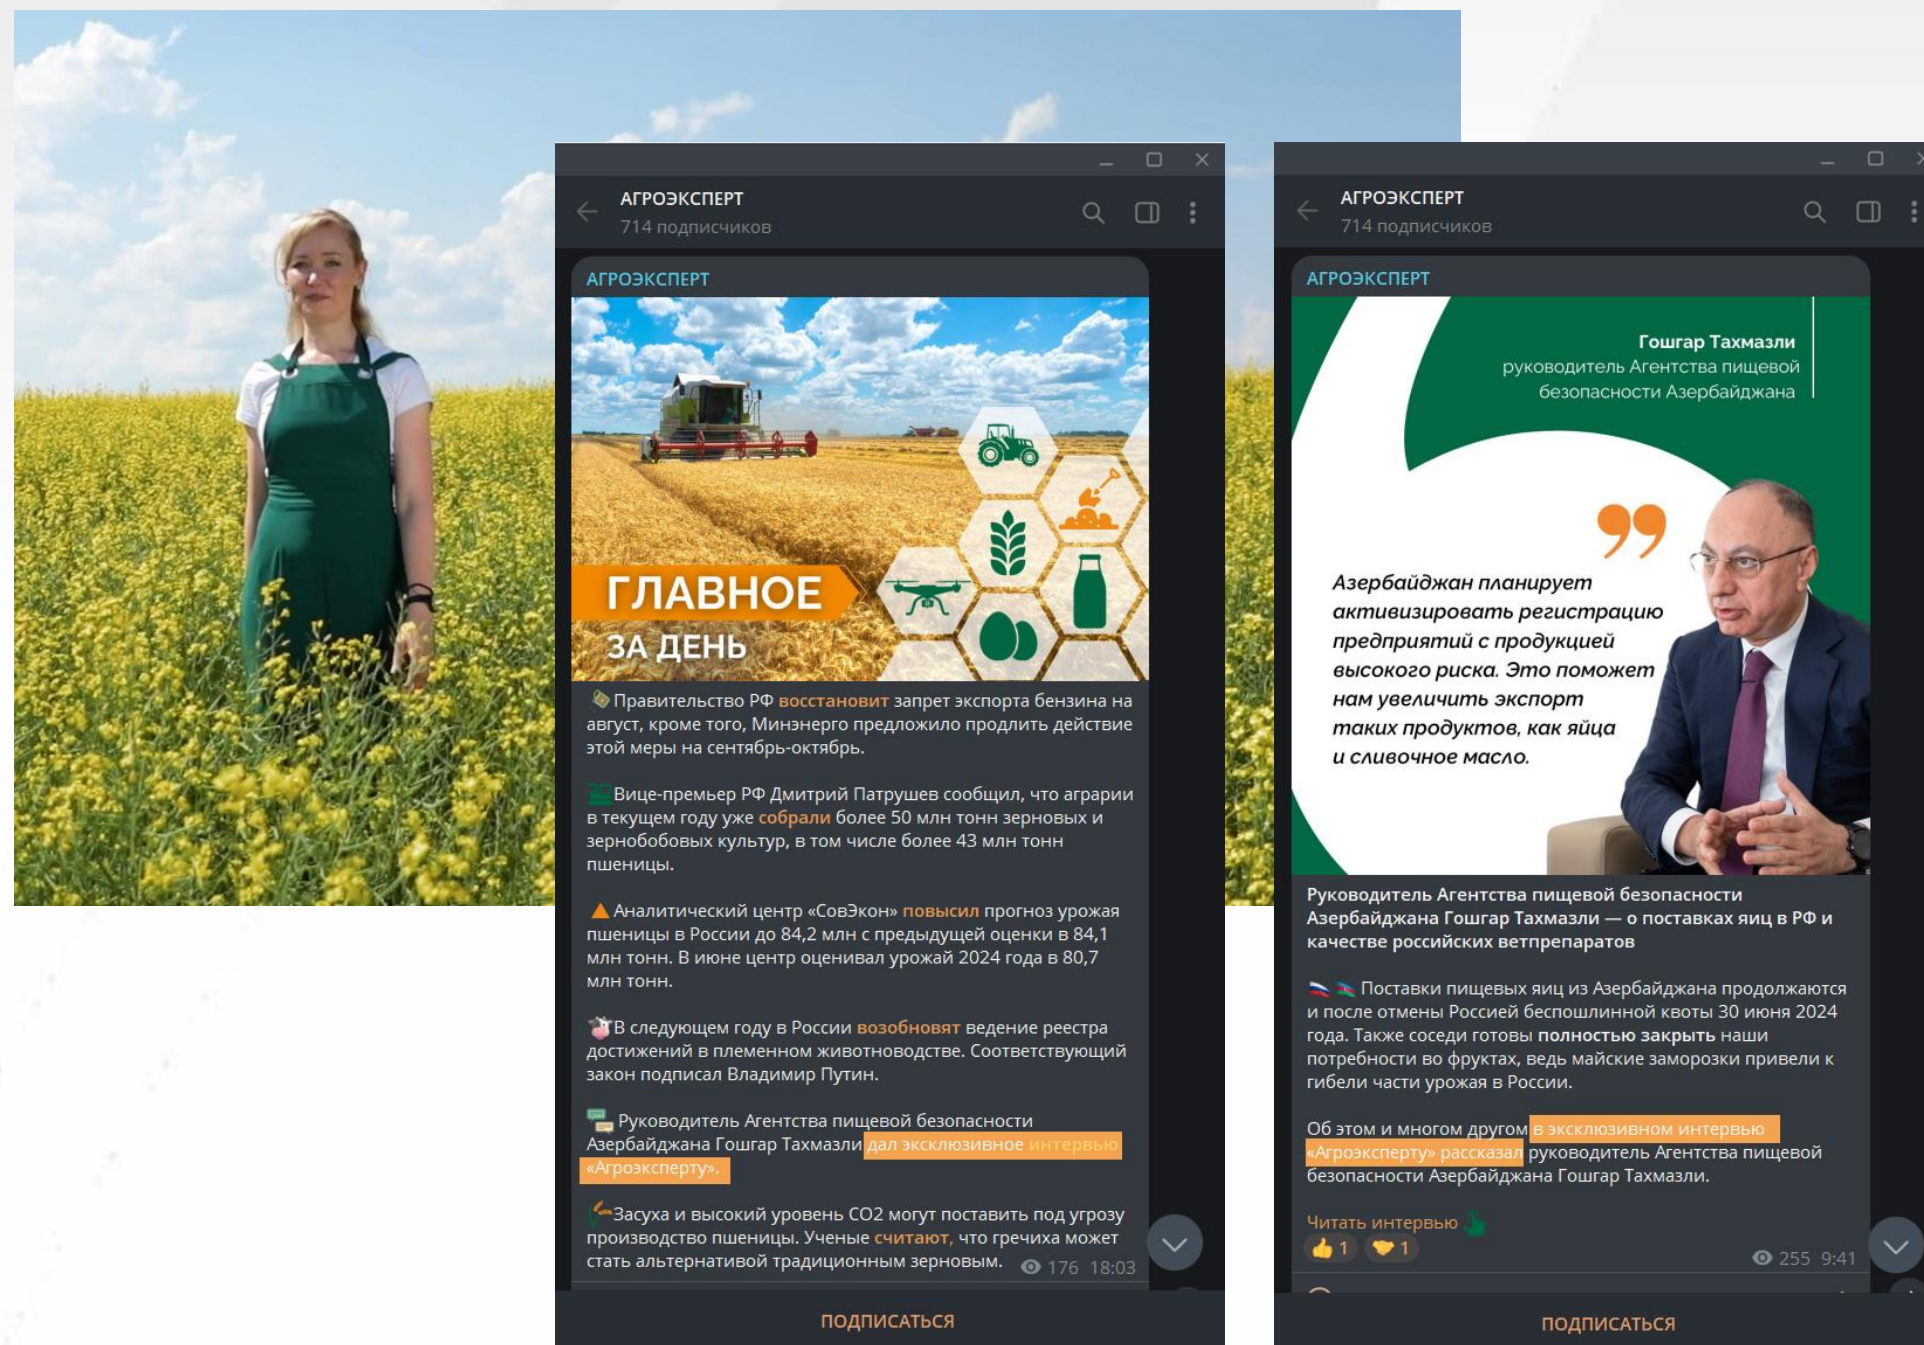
АГРОЭКСПЕРТ
714 подписчиков

АГРОЭКСПЕРТ

ГЛАВНОЕ
ЗА ДЕНЬ

Правительство РФ восстановит запрет экспорта бензина на август, кроме того, Минэнерго предложило продлить действие этой меры на сентябрь-октябрь.

Вице-премьер РФ Дмитрий Патрушев сообщил, что аграрии в текущем году уже собрали более 50 млн тонн зерновых и зернобобовых культур, в том числе более 43 млн тонн пшеницы.

Аналитический центр «СовЭкон» повысил прогноз урожая пшеницы в России до 84,2 млн с предыдущей оценки в 84,1 млн тонн. В июне центр оценивал урожай 2024 года в 80,7 млн тонн.

В следующем году в России возобновят ведение реестра достижений в племенном животноводстве. Соответствующий закон подписал Владимир Путин.

Руководитель Агентства пищевой безопасности Азербайджана Гошгар Тахмазли дал эксклюзивное интервью «Агроэксперту».

Засуха и высокий уровень CO2 могут поставить под угрозу производство пшеницы. Ученые считают, что гречиха может стать альтернативой традиционным зерновым.

176 18:03

ПОДПИСАТЬСЯ

АГРОЭКСПЕРТ
714 подписчиков

АГРОЭКСПЕРТ

Гошгар Тахмазли
руководитель Агентства пищевой безопасности Азербайджана

Азербайджан планирует активизировать регистрацию предприятий с продукцией высокого риска. Это поможет нам увеличить экспорт таких продуктов, как яйца и сливочное масло.

Руководитель Агентства пищевой безопасности Азербайджана Гошгар Тахмазли — о поставках яиц в РФ и качестве российских ветпрепаратов

Поставки пищевых яиц из Азербайджана продолжаются и после отмены Россией беспошлинной квоты 30 июня 2024 года. Также соседи готовы полностью закрыть наши потребности во фруктах, ведь майские заморозки привели к гибели части урожая в России.

Об этом и многом другом в эксклюзивном интервью «Агроэксперту» рассказал руководитель Агентства пищевой безопасности Азербайджана Гошгар Тахмазли.

Читать интервью

1 1

255 9:41

ПОДПИСАТЬСЯ